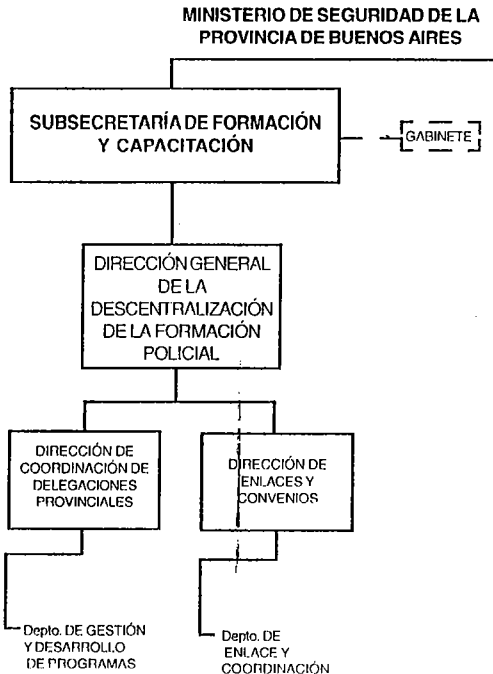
MINISTERIO DE SEGURIDAD DE LA PROVINCIA DE BUENOS AIRES

SUBSECRETARÍA DE FORMACIÓN Y CAPACITACIÓN

GABINETE

DIRECCIÓN GENERAL DE LA DESCENTRALIZACIÓN DE LA FORMACIÓN POLICIAL

DIRECCIÓN DE COORDINACIÓN DE DELEGACIONES PROVINCIALES

DIRECCIÓN DE ENLACES Y CONVENIOS

Depto. DE GESTIÓN Y DESARROLLO DE PROGRAMAS

Depto. DE ENLACE Y COORDINACIÓN